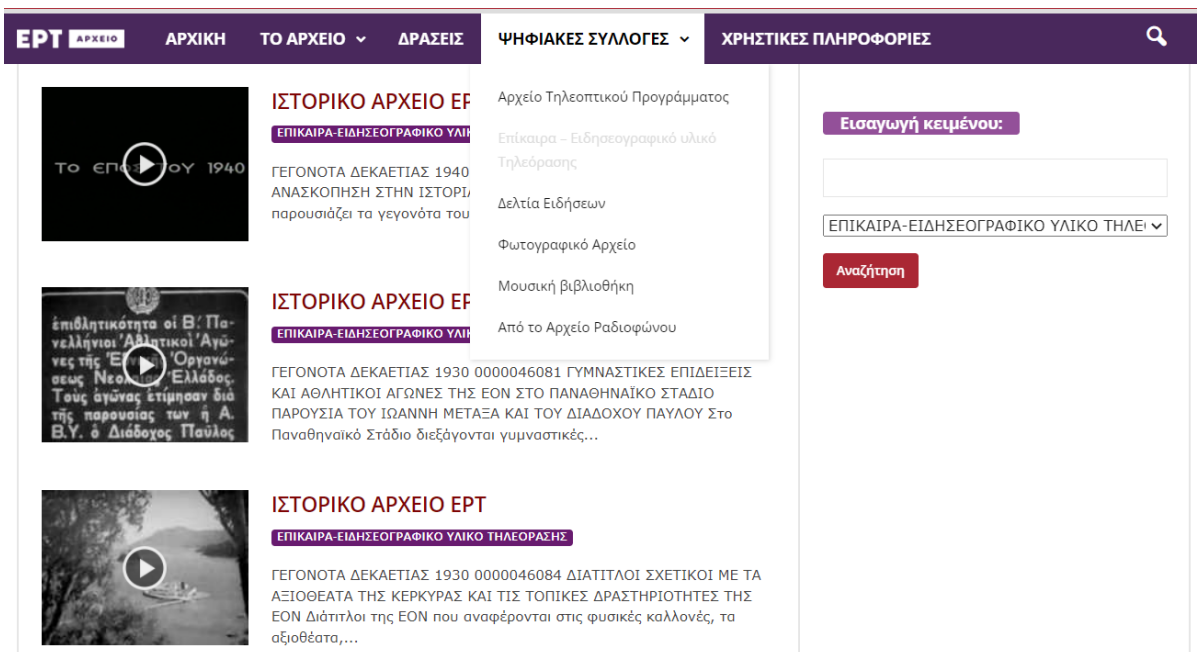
ΕΡΤ ΑΡΧΕΙΟ ΑΡΧΙΚΗ ΤΟ ΑΡΧΕΙΟ ΔΡΑΣΕΙΣ ΨΗΦΙΑΚΕΣ ΣΥΛΛΟΓΕΣ ΧΡΗΣΤΙΚΕΣ ΠΛΗΡΟΦΟΡΙΕΣ

Αρχείο Τηλεοπτικού Προγράμματος
Επίκαιρα – Ειδησεογραφικό υλικό Τηλεόρασης
Δελτία Ειδήσεων
Φωτογραφικό Αρχείο
Μουσική βιβλιοθήκη
Από το Αρχείο Ραδιοφώνου

ΤΟ ΕΠΟ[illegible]ΟΥ 1940

ΙΣΤΟΡΙΚΟ ΑΡΧΕΙΟ ΕΡ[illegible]
ΕΠΙΚΑΙΡΑ-ΕΙΔΗΣΕΟΓΡΑΦΙΚΟ ΥΛΙΚ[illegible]
ΓΕΓΟΝΟΤΑ ΔΕΚΑΕΤΙΑΣ 1940 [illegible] ΑΝΑΣΚΟΠΗΣΗ ΣΤΗΝ ΙΣΤΟΡΙ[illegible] παρουσιάζει τα γεγονότα του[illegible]

επιδεξιότητα οἱ Β' Πανελλήνιοι Ἀθλητικοί Ἀγῶνες τῆς Ἐθνικῆς Ὀργανώσεως Νεολαίας Ἑλλάδος. Τούς ἀγῶνας ἐτίμησαν διά τῆς παρουσίας των ἡ Α. Β.Υ. ὁ Διάδοχος Παῦλος

ΙΣΤΟΡΙΚΟ ΑΡΧΕΙΟ ΕΡ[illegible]
ΕΠΙΚΑΙΡΑ-ΕΙΔΗΣΕΟΓΡΑΦΙΚΟ ΥΛΙΚ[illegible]
ΓΕΓΟΝΟΤΑ ΔΕΚΑΕΤΙΑΣ 1930 0000046081 ΓΥΜΝΑΣΤΙΚΕΣ ΕΠΙΔΕΙΞΕΙΣ ΚΑΙ ΑΘΛΗΤΙΚΟΙ ΑΓΩΝΕΣ ΤΗΣ ΕΟΝ ΣΤΟ ΠΑΝΑΘΗΝΑΪΚΟ ΣΤΑΔΙΟ ΠΑΡΟΥΣΙΑ ΤΟΥ ΙΩΑΝΝΗ ΜΕΤΑΞΑ ΚΑΙ ΤΟΥ ΔΙΑΔΟΧΟΥ ΠΑΥΛΟΥ Στο Παναθηναϊκό Στάδιο διεξάγονται γυμναστικές...

ΙΣΤΟΡΙΚΟ ΑΡΧΕΙΟ ΕΡΤ
ΕΠΙΚΑΙΡΑ-ΕΙΔΗΣΕΟΓΡΑΦΙΚΟ ΥΛΙΚΟ ΤΗΛΕΟΡΑΣΗΣ
ΓΕΓΟΝΟΤΑ ΔΕΚΑΕΤΙΑΣ 1930 0000046084 ΔΙΑΤΙΤΛΟΙ ΣΧΕΤΙΚΟΙ ΜΕ ΤΑ ΑΞΙΟΘΕΑΤΑ ΤΗΣ ΚΕΡΚΥΡΑΣ ΚΑΙ ΤΙΣ ΤΟΠΙΚΕΣ ΔΡΑΣΤΗΡΙΟΤΗΤΕΣ ΤΗΣ ΕΟΝ Διάτιτλοι της ΕΟΝ που αναφέρονται στις φυσικές καλλονές, τα αξιοθέατα,...

Εισαγωγή κειμένου:
ΕΠΙΚΑΙΡΑ-ΕΙΔΗΣΕΟΓΡΑΦΙΚΟ ΥΛΙΚΟ ΤΗΛΕ
Αναζήτηση